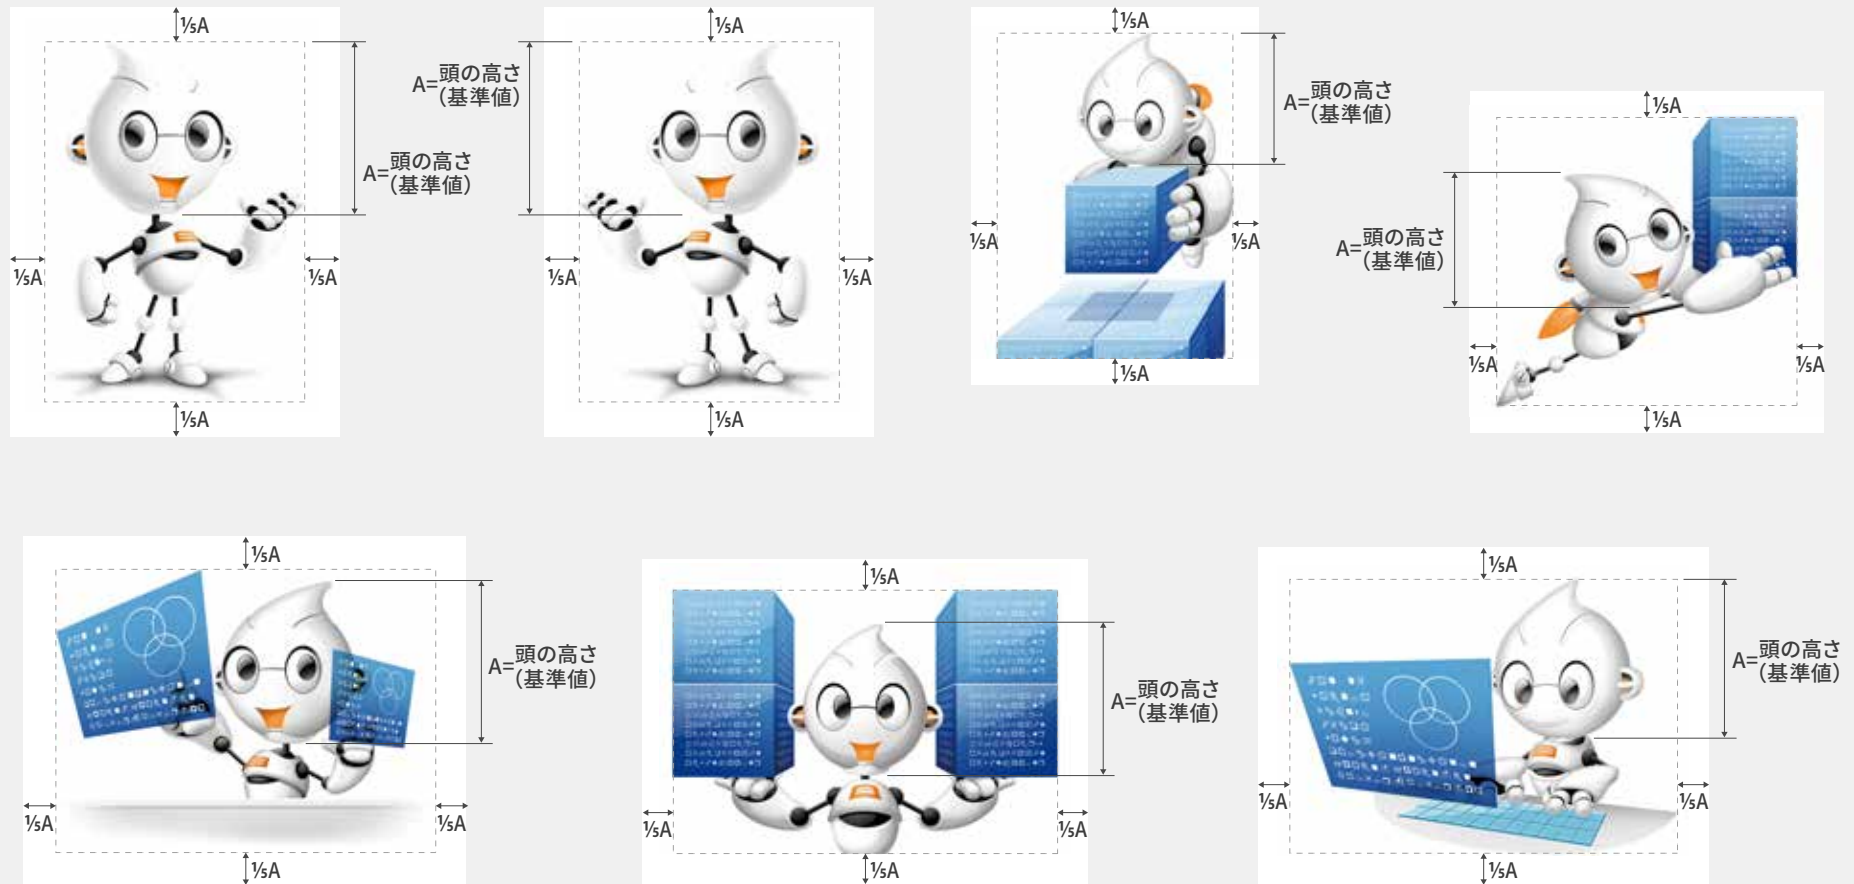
$\frac{1}{5}$A
A=頭の高さ（基準値）
$\frac{1}{5}$A $\frac{1}{5}$A
$\frac{1}{5}$A

$\frac{1}{5}$A
A=頭の高さ（基準値）
$\frac{1}{5}$A $\frac{1}{5}$A
$\frac{1}{5}$A

$\frac{1}{5}$A
A=頭の高さ（基準値）
$\frac{1}{5}$A $\frac{1}{5}$A
$\frac{1}{5}$A

$\frac{1}{5}$A
A=頭の高さ（基準値）
$\frac{1}{5}$A $\frac{1}{5}$A
$\frac{1}{5}$A

$\frac{1}{5}$A
A=頭の高さ（基準値）
$\frac{1}{5}$A $\frac{1}{5}$A
$\frac{1}{5}$A

$\frac{1}{5}$A
A=頭の高さ（基準値）
$\frac{1}{5}$A $\frac{1}{5}$A
$\frac{1}{5}$A

$\frac{1}{5}$A
A=頭の高さ（基準値）
$\frac{1}{5}$A $\frac{1}{5}$A
$\frac{1}{5}$A